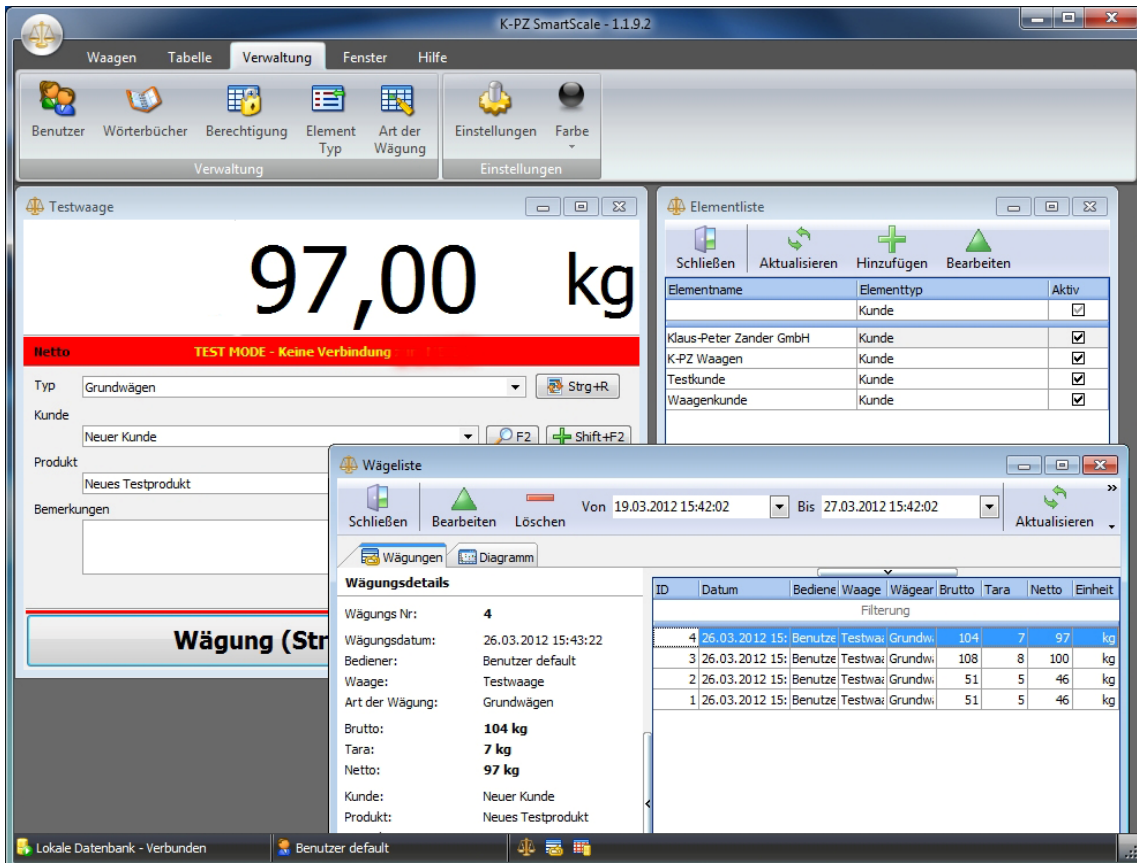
K-PZ SmartScale - 1.1.9.2

Waagen Tabelle Verwaltung Fenster Hilfe

Benutzer Wörterbücher Berechtigung Element Typ Art der Wägung Einstellungen Farbe

Verwaltung Einstellungen

Testwaage

97,00 kg

Netto TEST MODE - Keine Verbindung

Typ Grundwägen Strg+R

Kunde

Neuer Kunde F2 Shift+F2

Produkt

Neues Testprodukt

Bemerkungen

Wägung (Str

Elementliste

Schließen Aktualisieren Hinzufügen Bearbeiten

| Elementname | Elementtyp | Aktiv |
|---|---|---|
| | Kunde | ☑ |
| Klaus-Peter Zander GmbH | Kunde | ☑ |
| K-PZ Waagen | Kunde | ☑ |
| Testkunde | Kunde | ☑ |
| Waagenkunde | Kunde | ☑ |

Wägeliste

Schließen Bearbeiten Löschen Von 19.03.2012 15:42:02 Bis 27.03.2012 15:42:02 Aktualisieren

Wägungen Diagramm

Wägungsdetails

Wägungs Nr: 4
Wägungsdatum: 26.03.2012 15:43:22
Bediener: Benutzer default
Waage: Testwaage
Art der Wägung: Grundwägen
Brutto: 104 kg
Tara: 7 kg
Netto: 97 kg
Kunde: Neuer Kunde
Produkt: Neues Testprodukt

| ID | Datum | Bediene | Waage | Wägear | Brutto | Tara | Netto | Einheit |
|---|---|---|---|---|---|---|---|---|
| Filterung | | | | | | | | |
| 4 | 26.03.2012 15: | Benutze | Testwa | Grundw | 104 | 7 | 97 | kg |
| 3 | 26.03.2012 15: | Benutze | Testwa | Grundw | 108 | 8 | 100 | kg |
| 2 | 26.03.2012 15: | Benutze | Testwa | Grundw | 51 | 5 | 46 | kg |
| 1 | 26.03.2012 15: | Benutze | Testwa | Grundw | 51 | 5 | 46 | kg |

Lokale Datenbank - Verbunden Benutzer default